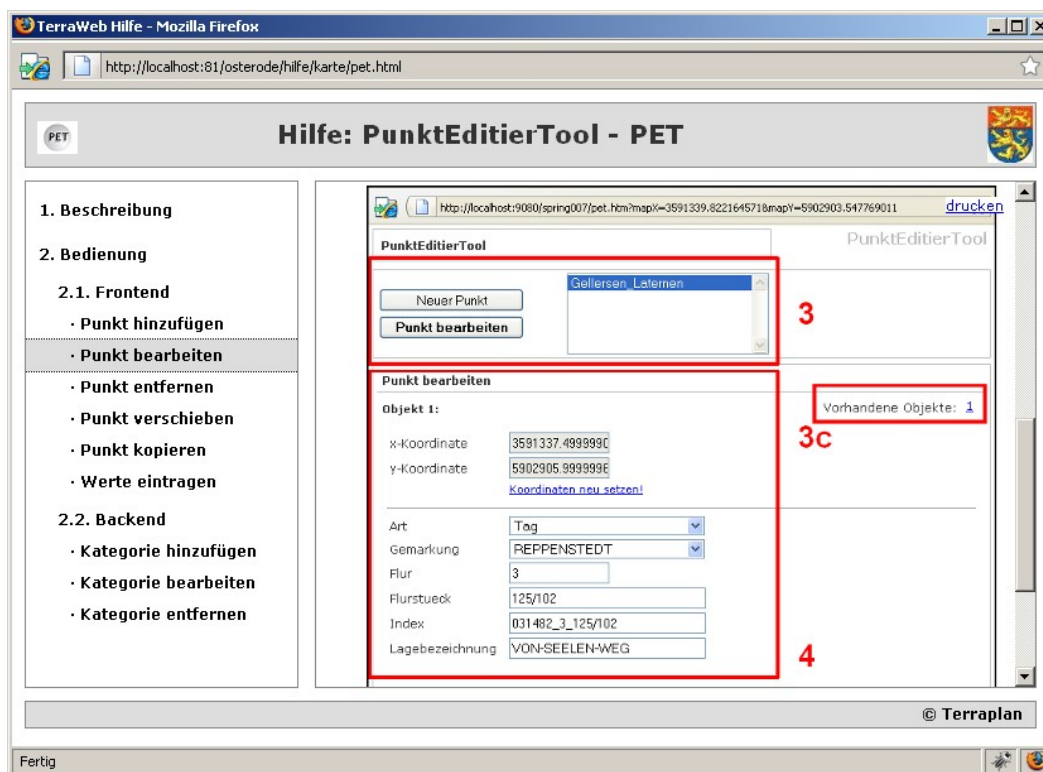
TerraWeb Hilfe - Mozilla Firefox

http://localhost:81/osterode/hilfe/karte/pet.html

PET

Hilfe: PunktEditierTool - PET

1. Beschreibung

2. Bedienung

2.1. Frontend

· Punkt hinzufügen

· Punkt bearbeiten

· Punkt entfernen

· Punkt verschieben

· Punkt kopieren

· Werte eintragen

2.2. Backend

· Kategorie hinzufügen

· Kategorie bearbeiten

· Kategorie entfernen

http://localhost:9080/spring007/pet.htm?mapX=3591339.8221645718mapY=5902903.547769011

drucken

PunktEditierTool

PunktEditierTool

Neuer Punkt

Punkt bearbeiten

Gellersen_Laternen

3

Punkt bearbeiten

Objekt 1:

Vorhandene Objekte: 1

3c

x-Koordinate 3591337.4999990

y-Koordinate 5902905.9999998

Koordinaten neu setzen!

| | |
|---|---|
| Art | Tag |
| Gemarkung | REPPENSTEDT |
| Flur | 3 |
| Flurstueck | 125/102 |
| Index | 031482_3_125/102 |
| Lagebezeichnung | VON-SEELEN-WEG |

4

© Terraplan

Fertig